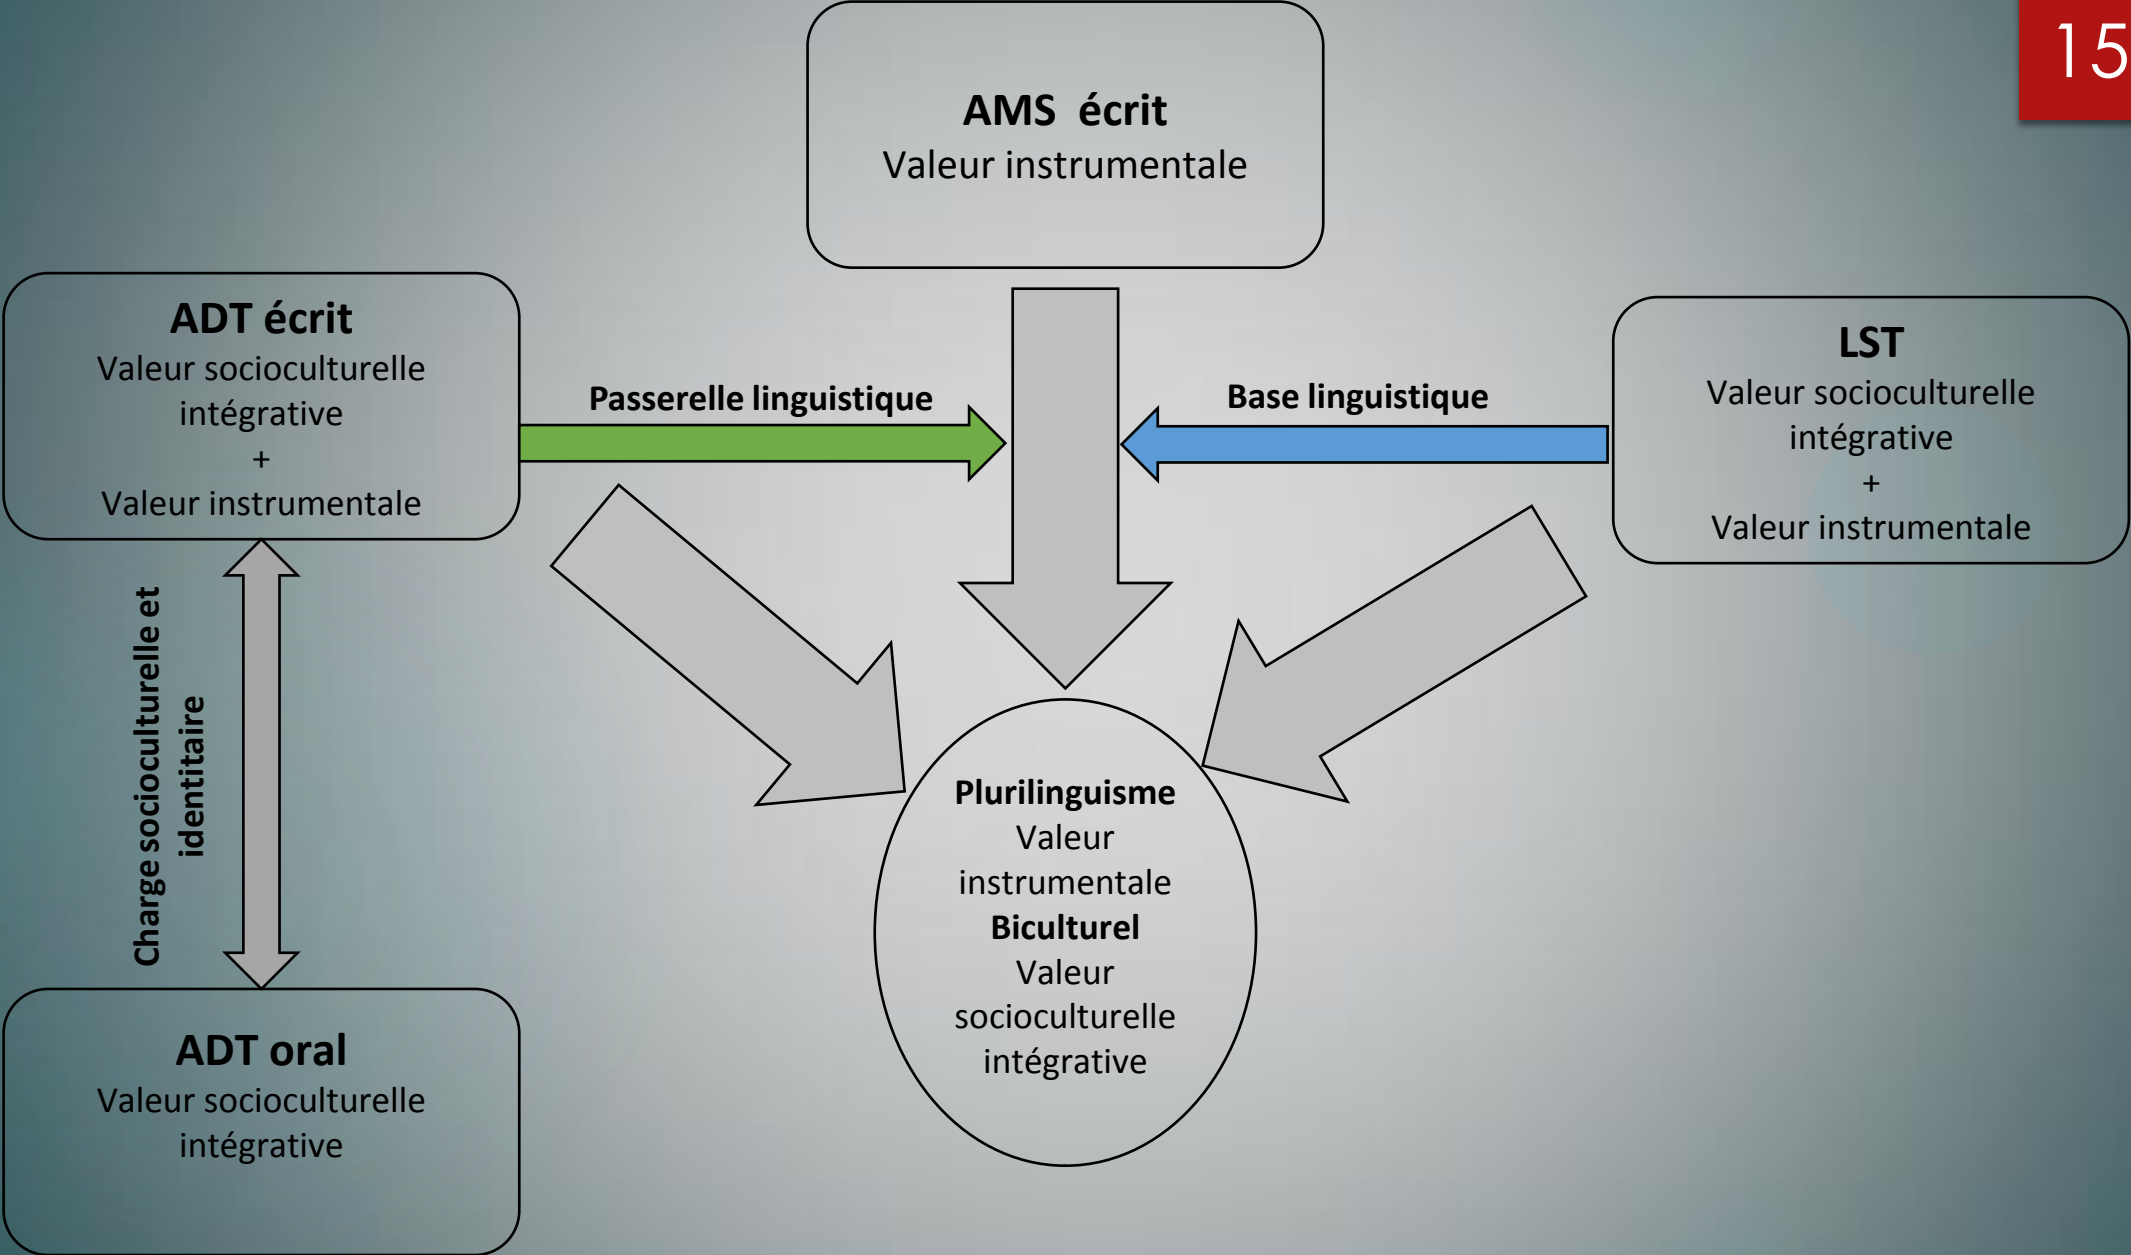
15

AMS écrit
Valeur instrumentale

ADT écrit
Valeur socioculturelle intégrative
+
Valeur instrumentale

Passerelle linguistique

Base linguistique

LST
Valeur socioculturelle intégrative
+
Valeur instrumentale

Charge socioculturelle et identitaire

Plurilinguisme
Valeur instrumentale
Biculturel
Valeur socioculturelle intégrative

ADT oral
Valeur socioculturelle intégrative